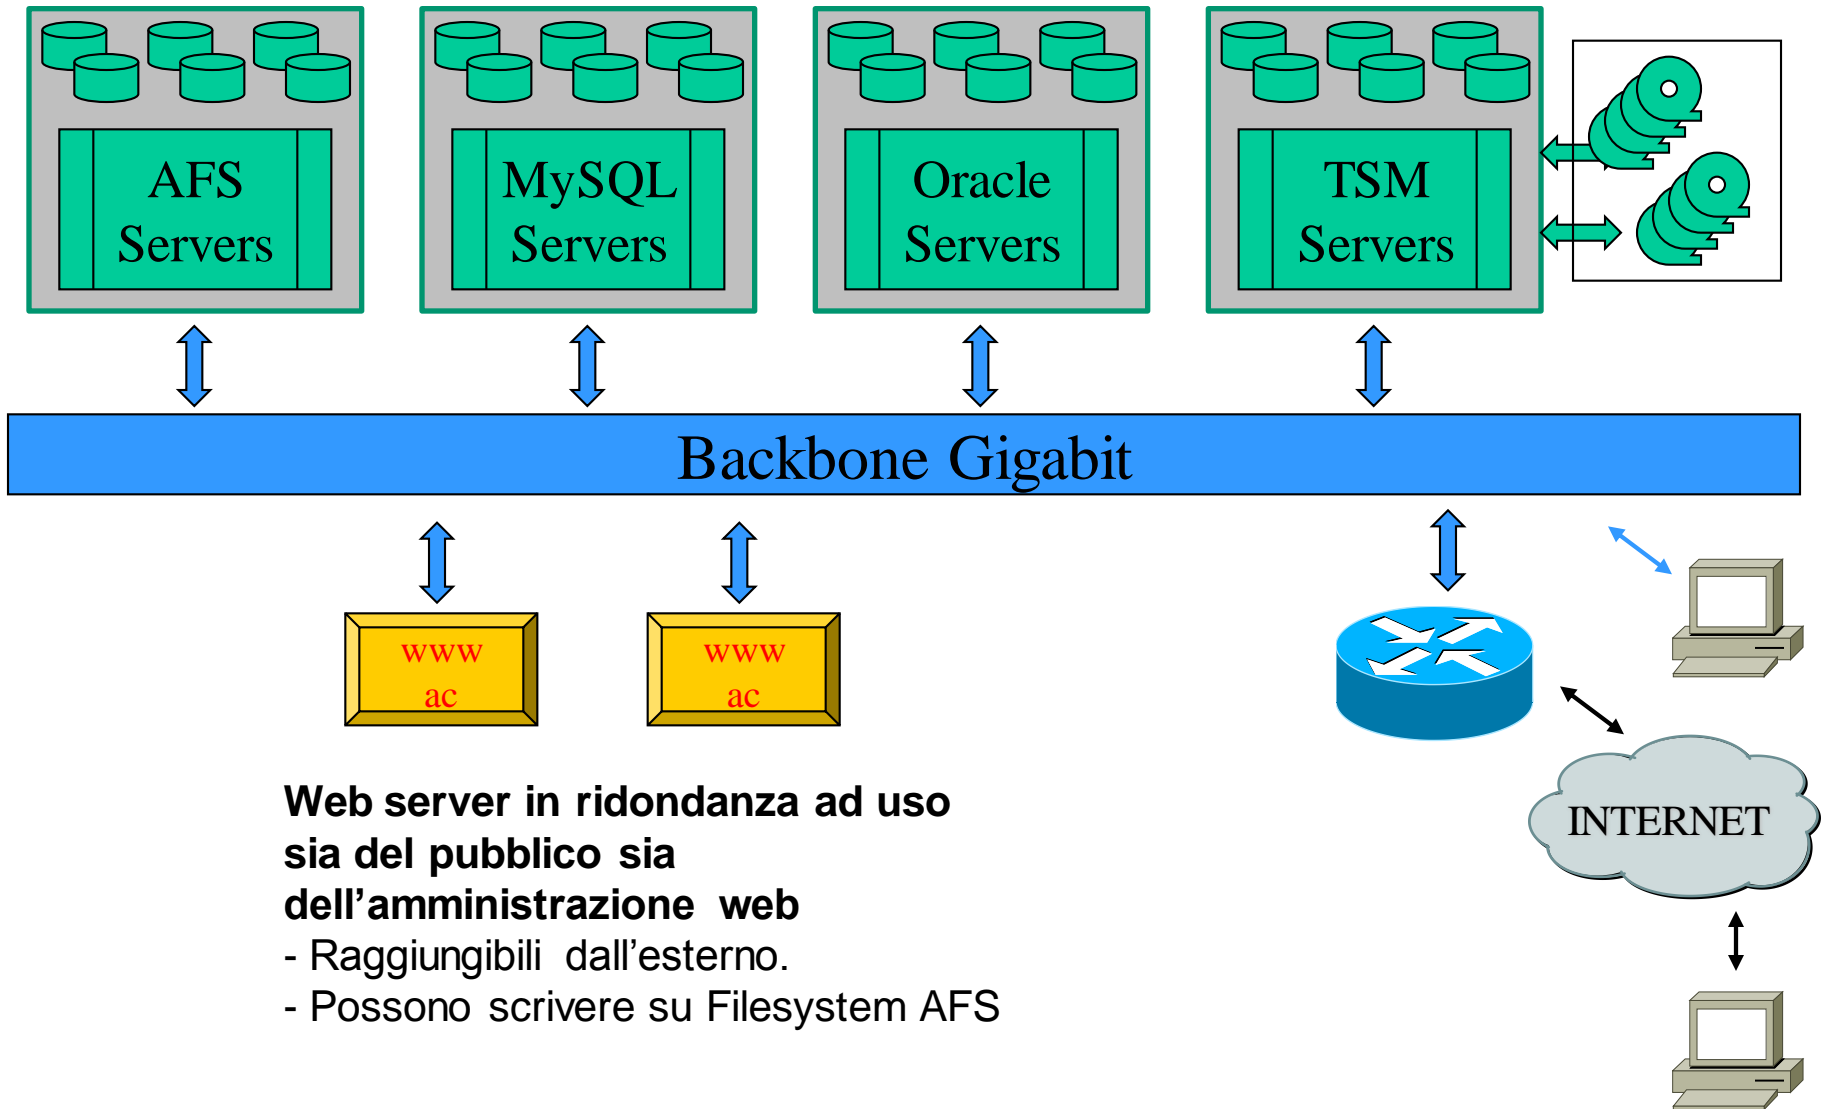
AFS Servers

MySQL Servers

Oracle Servers

TSM Servers

Backbone Gigabit

www ac

www ac

INTERNET

Web server in ridondanza ad uso sia del pubblico sia dell’amministrazione web
- Raggiungibili dall’esterno.
- Possono scrivere su Filesystem AFS